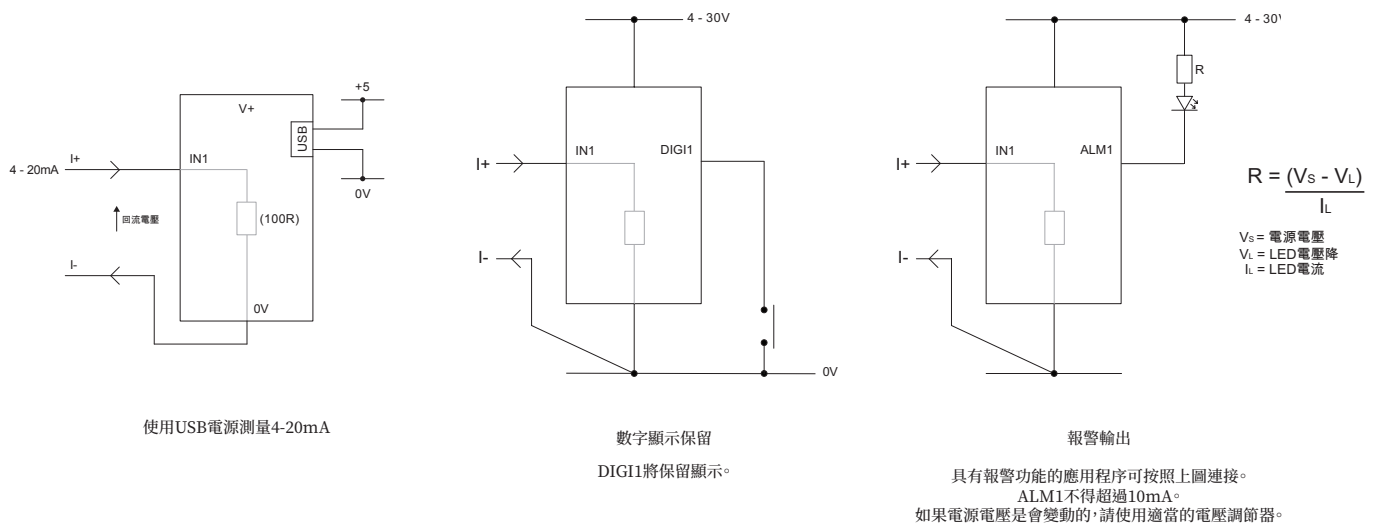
V+

USB

+5

0V

4 - 20mA

I+

IN1

回流電壓

(100R)

I-

0V

使用USB電源測量4-20mA

4 - 30V

I+

IN1

DIGI1

I-

0V

數字顯示保留

DIGI1將保留顯示。

4 - 30V

R

I+

IN1

ALM1

I-

報警輸出

具有報警功能的應用程序可按照上圖連接。
ALM1不得超過10mA。
如果電源電壓是會變動的,請使用適當的電壓調節器。

$R = \frac{(V_S - V_L)}{I_L}$

$V_S$ = 電源電壓
$V_L$ = LED電壓降
$I_L$ = LED電流